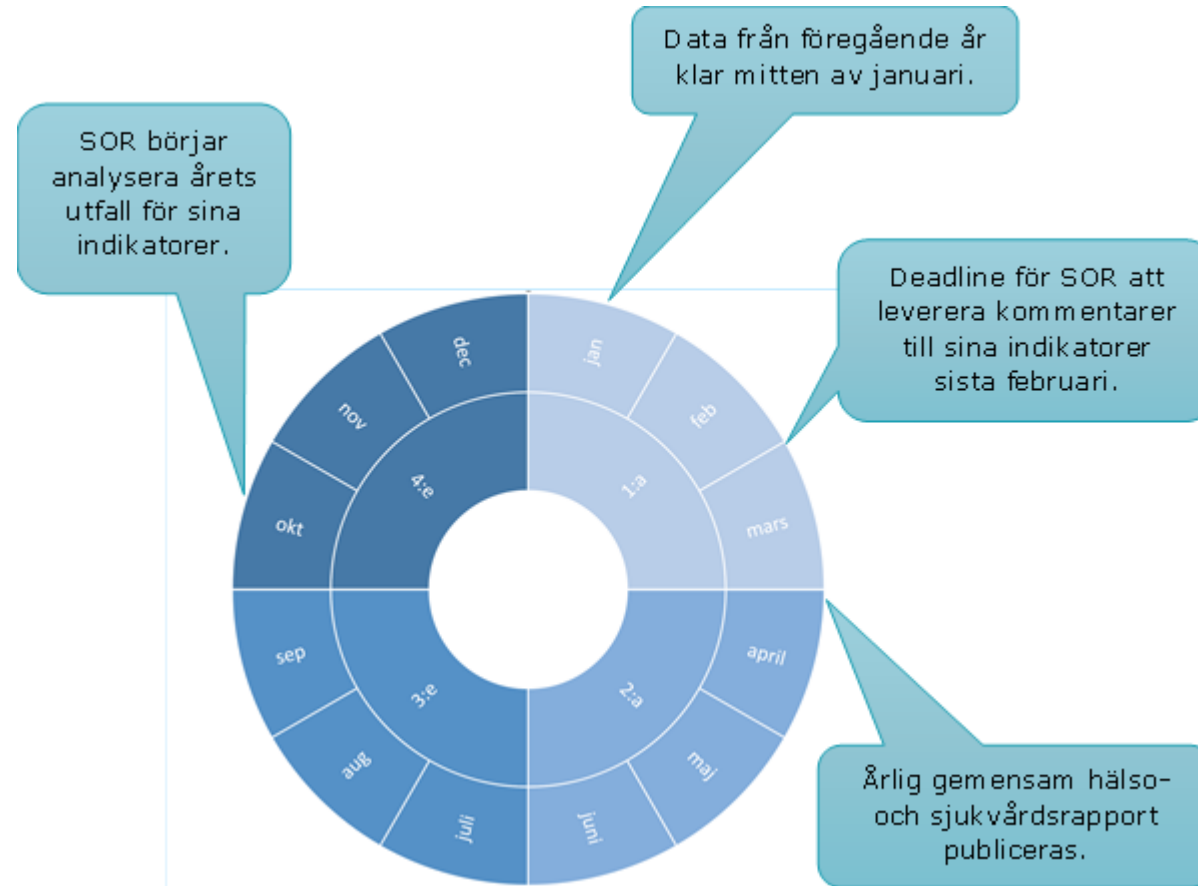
SOR börjar analysera årets utfall för sina indikatorer.

Data från föregående år klar mitten av januari.

Deadline för SOR att leverera kommentarer till sina indikatorer sista februari.

Årlig gemensam hälso- och sjukvårdsrapport publiceras.

jan
feb
mars
1:a
april
maj
juni
2:a
juli
aug
sep
3:e
okt
nov
dec
4:e